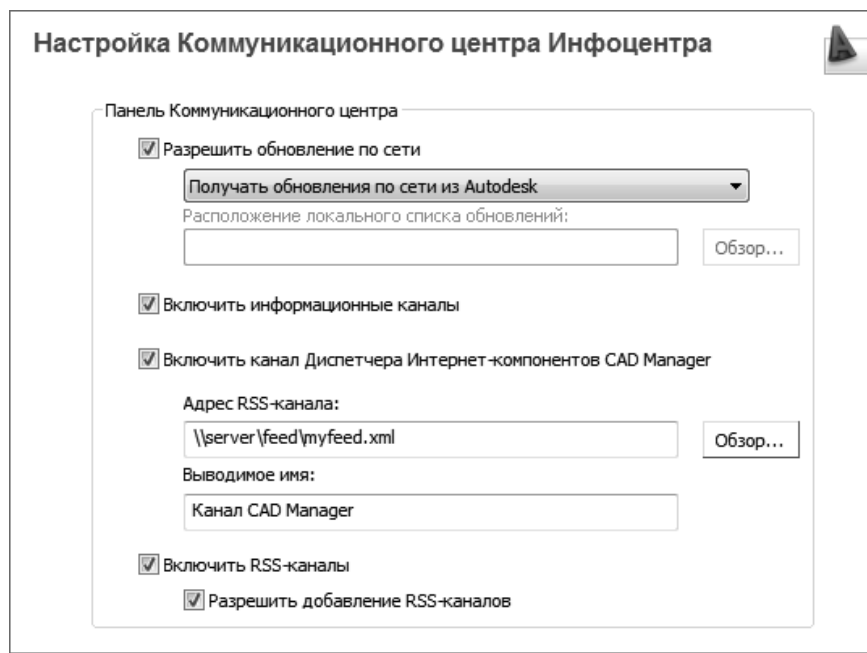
Настройка Коммуникационного центра Инфоцентра

Панель Коммуникационного центра

Разрешить обновление по сети

Получать обновления по сети из Autodesk

Расположение локального списка обновлений:

Обзор...

Включить информационные каналы

Включить канал Диспетчера Интернет-компонентов CAD Manager

Адрес RSS-канала:

\\server\feed\myfeed.xml

Обзор...

Выводимое имя:

Канал CAD Manager

Включить RSS-каналы

Разрешить добавление RSS-каналов